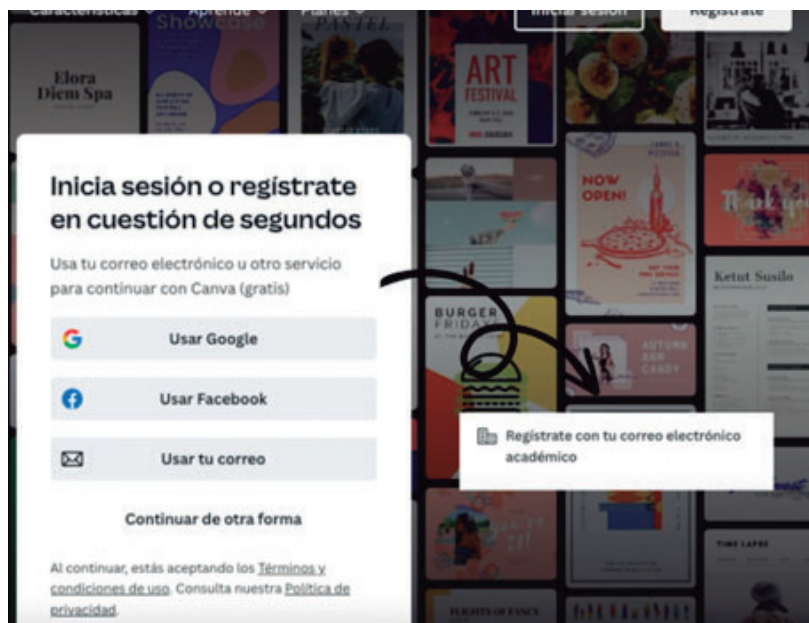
Características Aprende Planes Inicia sesión Regístrate

Elora Diem Spa

Showcase

ART FESTIVAL

NOW OPEN!

BURGER FRIDAY

AUTUMN CANDY

Ketut Susilo

Inicia sesión o regístrate en cuestión de segundos

Usa tu correo electrónico u otro servicio para continuar con Canva (gratis)

Usar Google

Usar Facebook

Usar tu correo

Continuar de otra forma

Al continuar, estás aceptando los Términos y condiciones de uso. Consulta nuestra Política de privacidad.

Regístrate con tu correo electrónico académico

TIME LAPSE

FLIGHTS OF FANCY